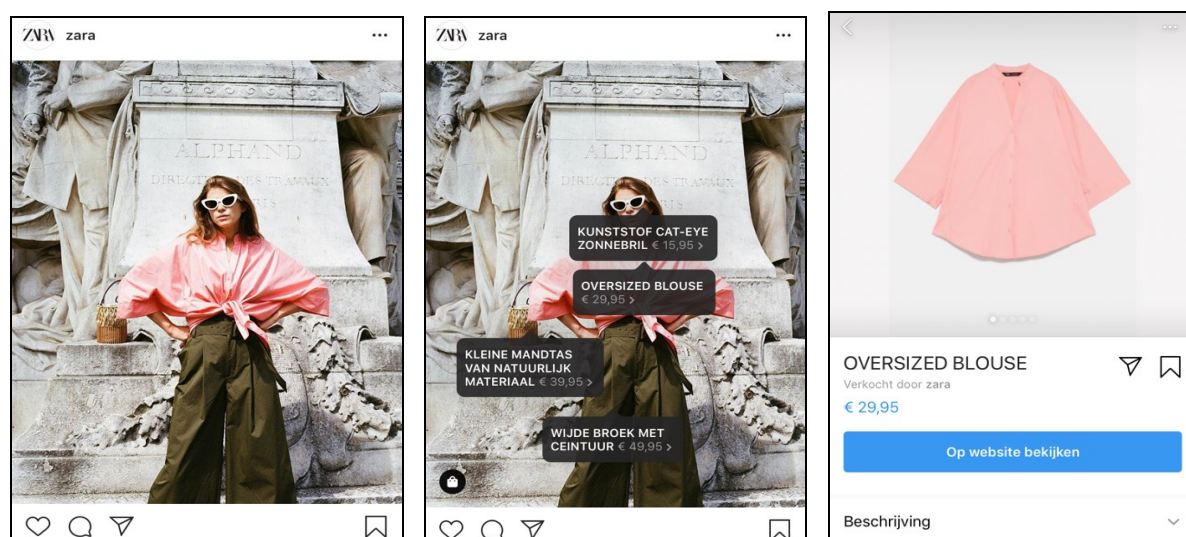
ZARA zara ...

ALPHAND
DIRECTEUR DES TRAVAUX

ZARA zara ...

ALPHAND
DIRECTEUR DES TRAVAUX

KUNSTSTOF CAT-EYE ZONNEBRIL € 15,95 >

OVERSIZED BLOUSE € 29,95 >

KLEINE MANDTAS VAN NATUURLIJK MATERIAAL € 39,95 >

WIJDE BROEK MET CEINTUUR € 49,95 >

OVERSIZED BLOUSE
Verkocht door zara
€ 29,95

Op website bekijken

Beschrijving